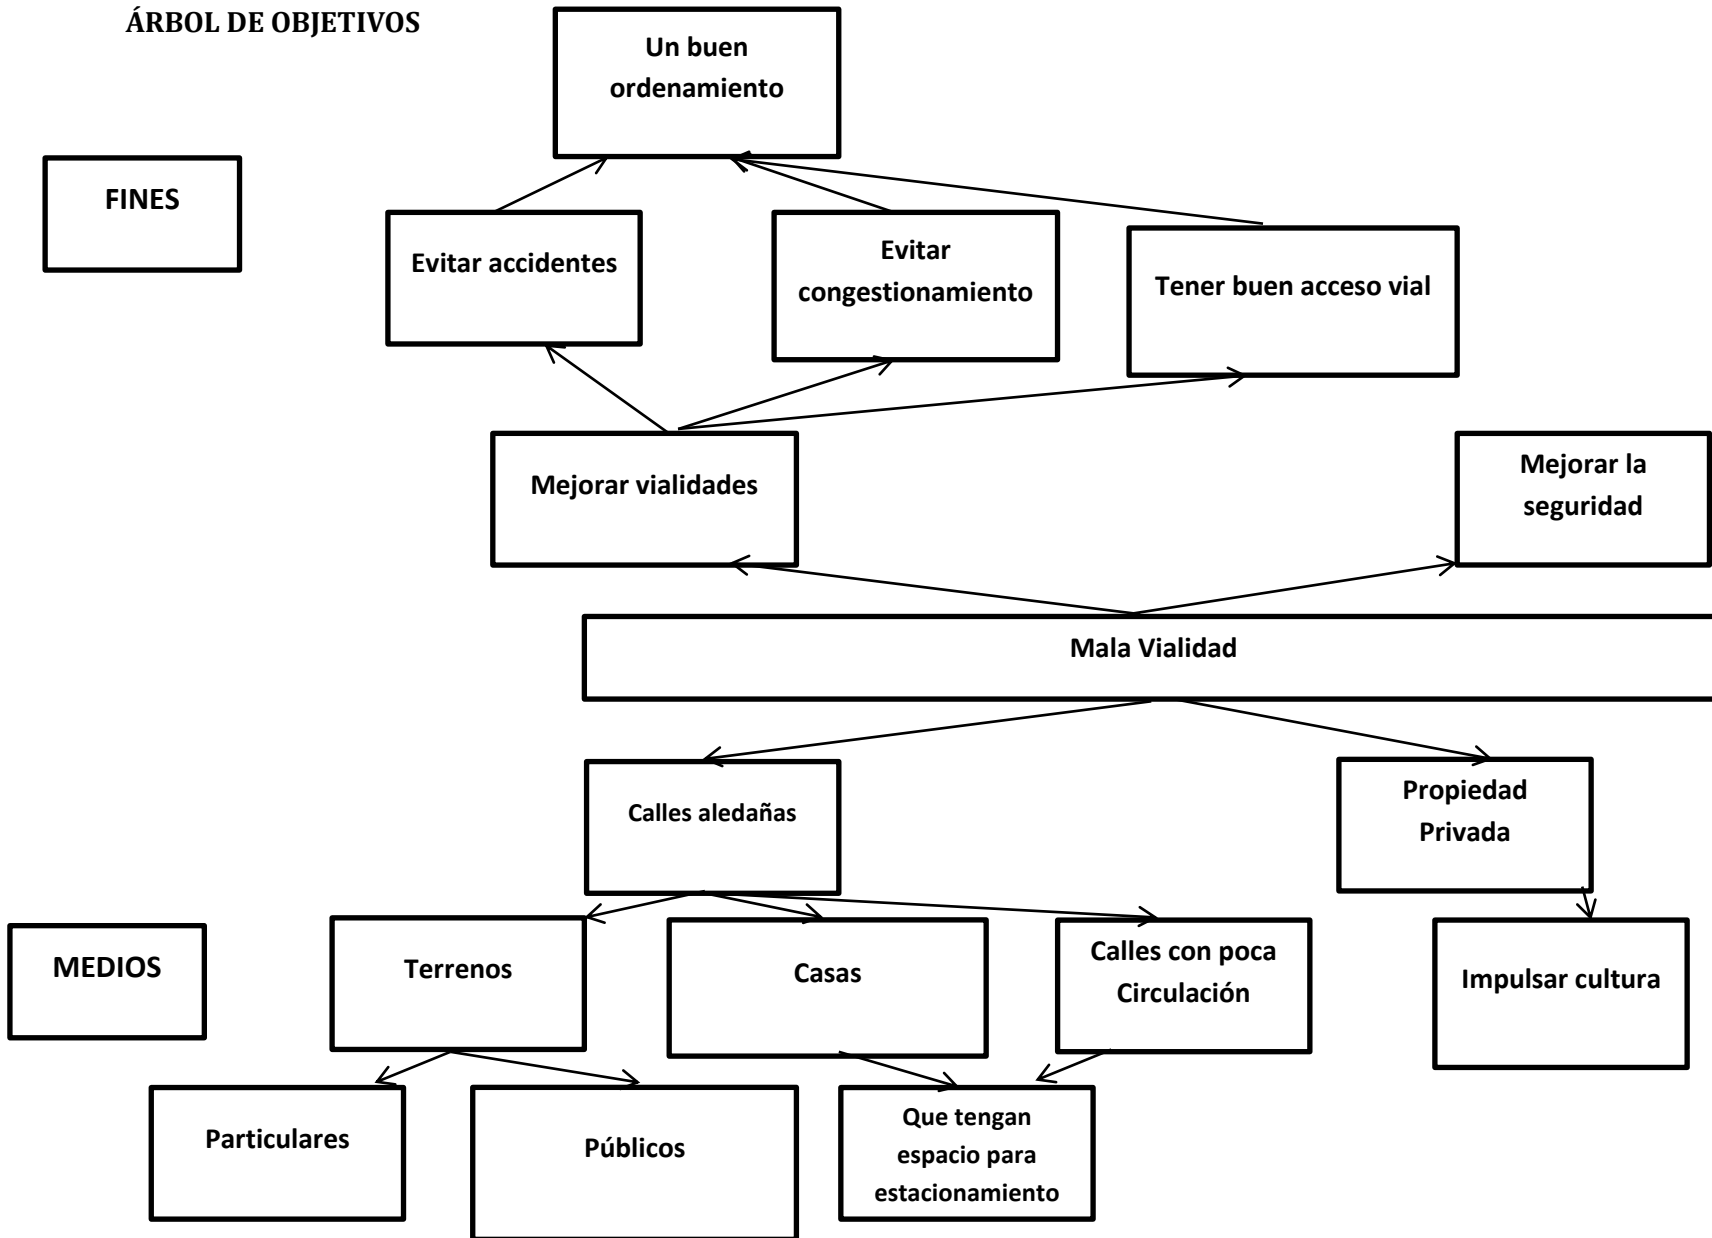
ÁRBOL DE OBJETIVOS

Un buen ordenamiento

FINES

Evitar accidentes

Evitar congestionamiento

Tener buen acceso vial

Mejorar vialidades

Mejorar la seguridad

Mala Vialidad

Calles aledañas

Propiedad Privada

MEDIOS

Terrenos

Casas

Calles con poca Circulación

Impulsar cultura

Particulares

Públicos

Que tengan espacio para estacionamiento